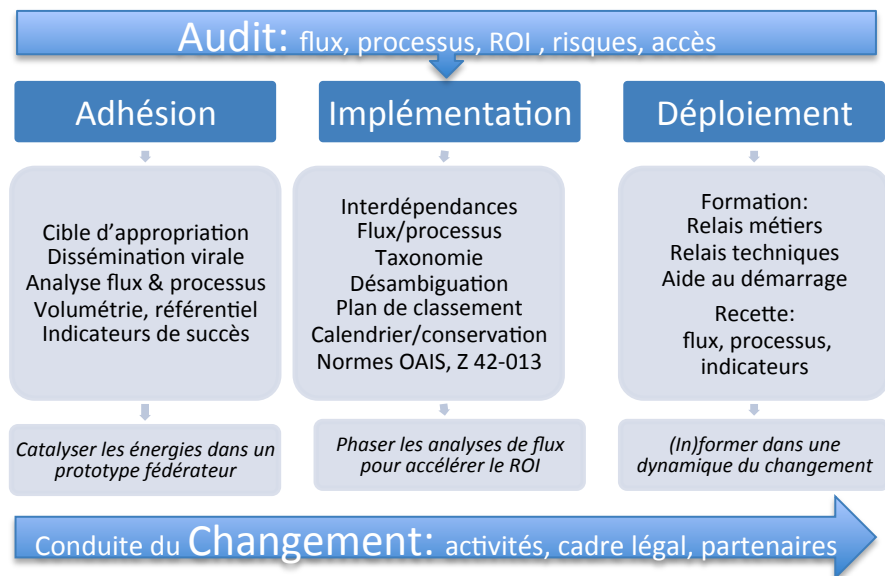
Audit: flux, processus, ROI , risques, accès

Adhésion

Cible d'appropriation
Dissémination virale
Analyse flux & processus
Volumétrie, référentiel
Indicateurs de succès

*Catalyser les énergies dans un prototype fédérateur*

Implémentation

Interdépendances
Flux/processus
Taxonomie
Désambiguation
Plan de classement
Calendrier/conservation
Normes OAIS, Z 42-013

*Phaser les analyses de flux pour accélérer le ROI*

Déploiement

Formation:
Relais métiers
Relais techniques
Aide au démarrage
Recette:
flux, processus, indicateurs

*(In)former dans une dynamique du changement*

Conduite du Changement: activités, cadre légal, partenaires